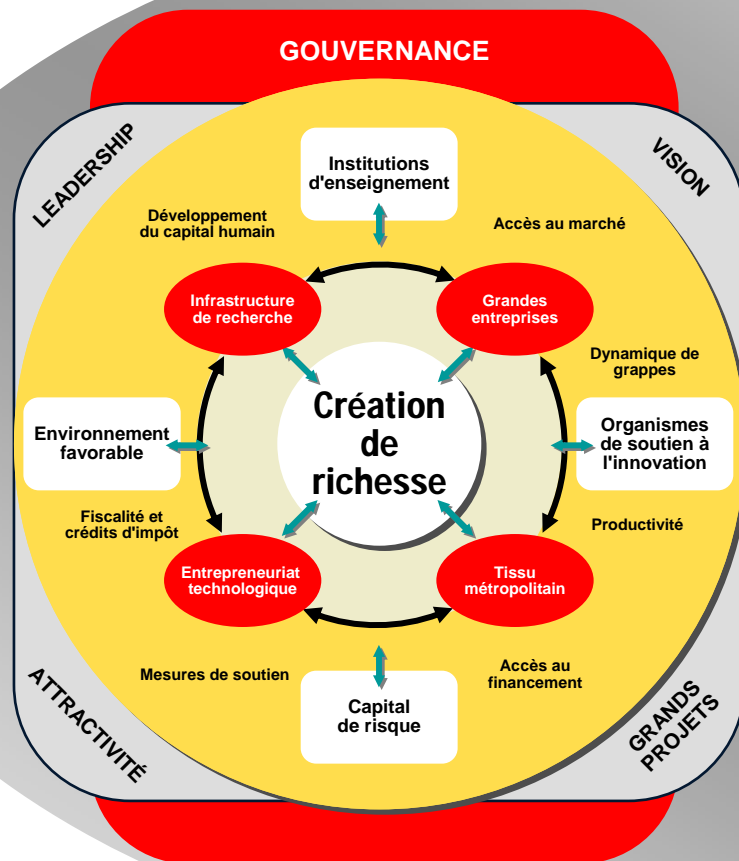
GOUVERNANCE

LEADERSHIP

VISION

Institutions d'enseignement

Développement du capital humain

Accès au marché

Infrastructure de recherche

Grandes entreprises

Dynamique de grappes

Environnement favorable

Création de richesse

Organismes de soutien à l'innovation

Fiscalité et crédits d'impôt

Productivité

Entrepreneuriat technologique

Tissu métropolitain

Mesures de soutien

Accès au financement

Capital de risque

ATTRACTIVITÉ

GRANDS PROJETS